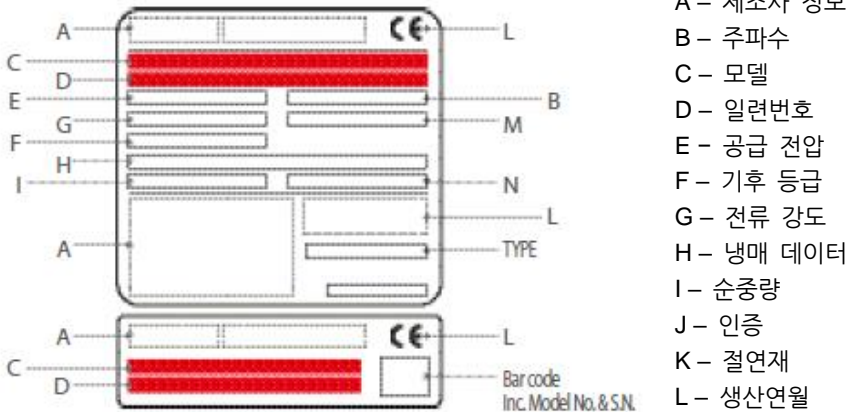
A
C
D
E
G
F
H
I
A
A
C
D

CE
L
B
M
N
L
TYPE
CE
L
Bar code
Inc. Model No. & S.N.

A – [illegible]
B – 주파수
C – 모델
D – 일련번호
E – 공급 전압
F – 기후 등급
G – 전류 강도
H – 냉매 데이터
I – 순중량
J – 인증
K – 절연재
L – 생산연월